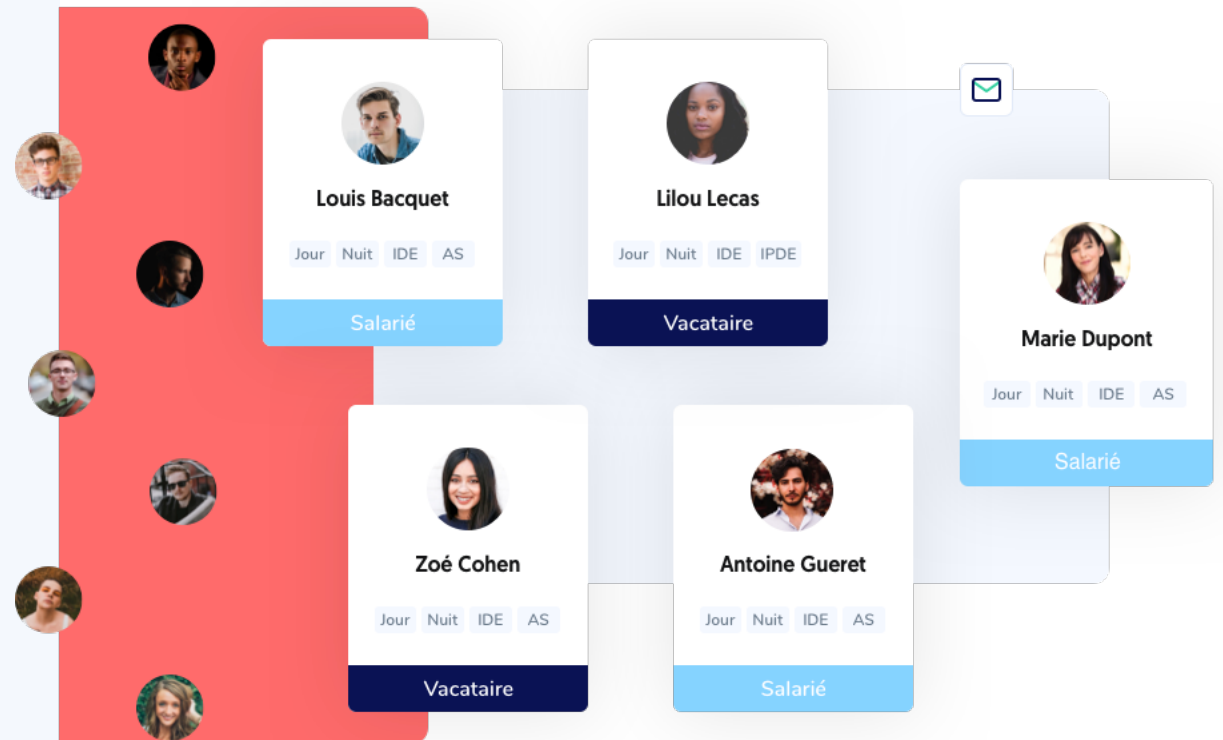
Louis Bacquet

Jour Nuit IDE AS

Salarié

Lilou Lecas

Jour Nuit IDE IPDE

Vacataire

Marie Dupont

Jour Nuit IDE AS

Salarié

Zoé Cohen

Jour Nuit IDE AS

Vacataire

Antoine Gueret

Jour Nuit IDE AS

Salarié